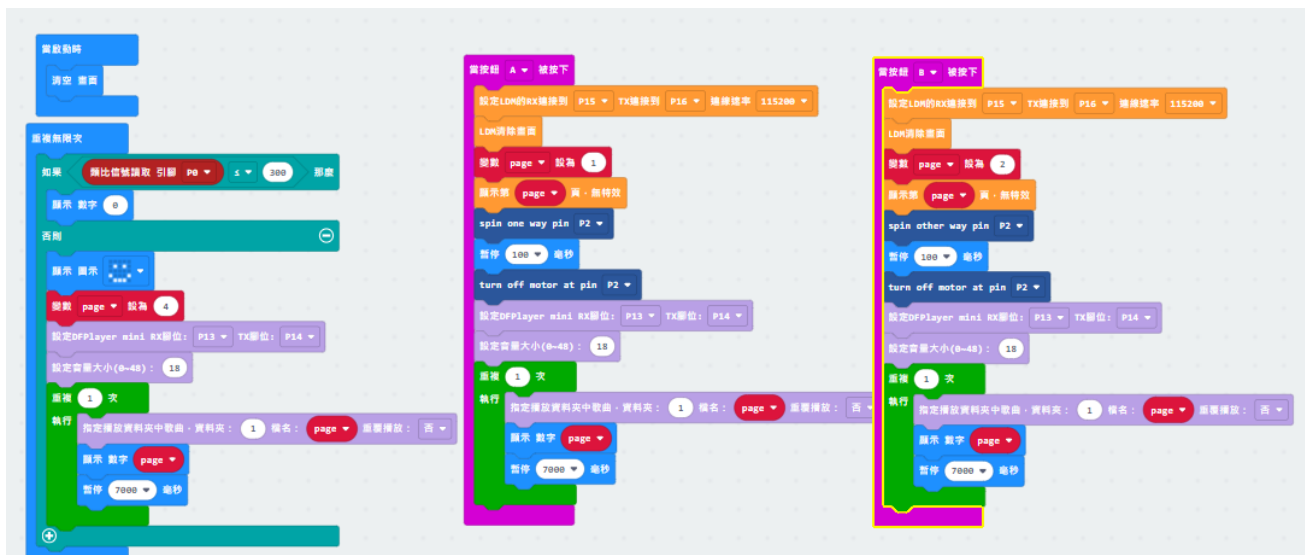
當啟動時
清空 畫面

重複無限次
如果 類比信號讀取 引腳 P0 ≤ 300 那麼
顯示 數字 0
否則
顯示 圖示
變數 page 設為 4
設定DFPlayer mini RX腳位: P13 TX腳位: P14
設定音量大小(0~48): 18
重複 1 次
執行 指定播放資料夾中歌曲，資料夾: 1 檔名: page 重覆播放: 否
顯示 數字 page
暫停 7000 毫秒

當按鈕 A 被按下
設定LDM的RX連接到 P15 TX連接到 P16 通訊速率 115200
LDM清除畫面
變數 page 設為 1
顯示第 page 頁，無特效
spin one way pin P2
暫停 100 毫秒
turn off motor at pin P2
設定DFPlayer mini RX腳位: P13 TX腳位: P14
設定音量大小(0~48): 18
重複 1 次
執行 指定播放資料夾中歌曲，資料夾: 1 檔名: page 重覆播放: 否
顯示 數字 page
暫停 7000 毫秒

當按鈕 B 被按下
設定LDM的RX連接到 P15 TX連接到 P16 通訊速率 115200
LDM清除畫面
變數 page 設為 2
顯示第 page 頁，無特效
spin other way pin P2
暫停 100 毫秒
turn off motor at pin P2
設定DFPlayer mini RX腳位: P13 TX腳位: P14
設定音量大小(0~48): 18
重複 1 次
執行 指定播放資料夾中歌曲，資料夾: 1 檔名: page 重覆播放: 否
顯示 數字 page
暫停 7000 毫秒